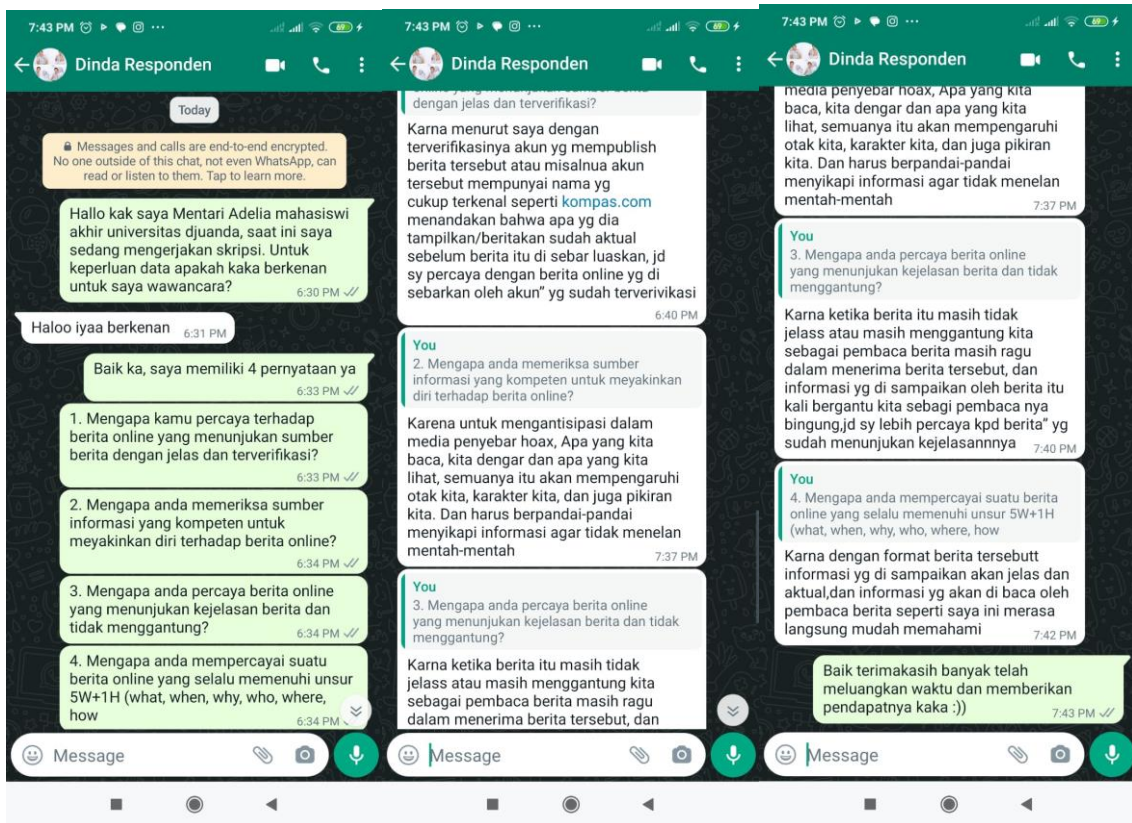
7:43 PM ··· 69

Dinda Responden

Today

Messages and calls are end-to-end encrypted. No one outside of this chat, not even WhatsApp, can read or listen to them. Tap to learn more.

Hallo kak saya Mentari Adelia mahasiswi akhir universitas djuanda, saat ini saya sedang mengerjakan skripsi. Untuk keperluan data apakah kaka berkenan untuk saya wawancara? 6:30 PM

Haloo iyaa berkenan 6:31 PM

Baik ka, saya memiliki 4 pernyataan ya 6:33 PM

1. Mengapa kamu percaya terhadap berita online yang menunjukan sumber berita dengan jelas dan terverifikasi? 6:33 PM

2. Mengapa anda memeriksa sumber informasi yang kompeten untuk meyakinkan diri terhadap berita online? 6:34 PM

3. Mengapa anda percaya berita online yang menunjukan kejelasan berita dan tidak menggantung? 6:34 PM

4. Mengapa anda mempercayai suatu berita online yang selalu memenuhi unsur 5W+1H (what, when, why, who, where, how 6:34 PM

Message

7:43 PM ··· 69

Dinda Responden

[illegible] dengan jelas dan terverifikasi?

Karna menurut saya dengan terverifikasinya akun yg mempublish berita tersebut atau misalnua akun tersebut mempunyai nama yg cukup terkenal seperti kompas.com menandakan bahwa apa yg dia tampilkan/beritakan sudah aktual sebelum berita itu di sebar luaskan, jd sy percaya dengan berita online yg di sebarkan oleh akun" yg sudah terverivikasi 6:40 PM

You
2. Mengapa anda memeriksa sumber informasi yang kompeten untuk meyakinkan diri terhadap berita online?

Karena untuk mengantisipasi dalam media penyebar hoax, Apa yang kita baca, kita dengar dan apa yang kita lihat, semuanya itu akan mempengaruhi otak kita, karakter kita, dan juga pikiran kita. Dan harus berpandai-pandai menyikapi informasi agar tidak menelan mentah-mentah 7:37 PM

You
3. Mengapa anda percaya berita online yang menunjukan kejelasan berita dan tidak menggantung?

Karna ketika berita itu masih tidak jelass atau masih menggantung kita sebagai pembaca berita masih ragu dalam menerima berita tersebut, dan

Message

7:43 PM ··· 69

Dinda Responden

media penyebar hoax, Apa yang kita baca, kita dengar dan apa yang kita lihat, semuanya itu akan mempengaruhi otak kita, karakter kita, dan juga pikiran kita. Dan harus berpandai-pandai menyikapi informasi agar tidak menelan mentah-mentah 7:37 PM

You
3. Mengapa anda percaya berita online yang menunjukan kejelasan berita dan tidak menggantung?

Karna ketika berita itu masih tidak jelass atau masih menggantung kita sebagai pembaca berita masih ragu dalam menerima berita tersebut, dan informasi yg di sampaikan oleh berita itu kali bergantu kita sebagi pembaca nya bingung,jd sy lebih percaya kpd berita" yg sudah menunjukan kejelasannnya 7:40 PM

You
4. Mengapa anda mempercayai suatu berita online yang selalu memenuhi unsur 5W+1H (what, when, why, who, where, how

Karna dengan format berita tersebutt informasi yg di sampaikan akan jelas dan aktual,dan informasi yg akan di baca oleh pembaca berita seperti saya ini merasa langsung mudah memahami 7:42 PM

Baik terimakasih banyak telah meluangkan waktu dan memberikan pendapatnya kaka :)) 7:43 PM

Message